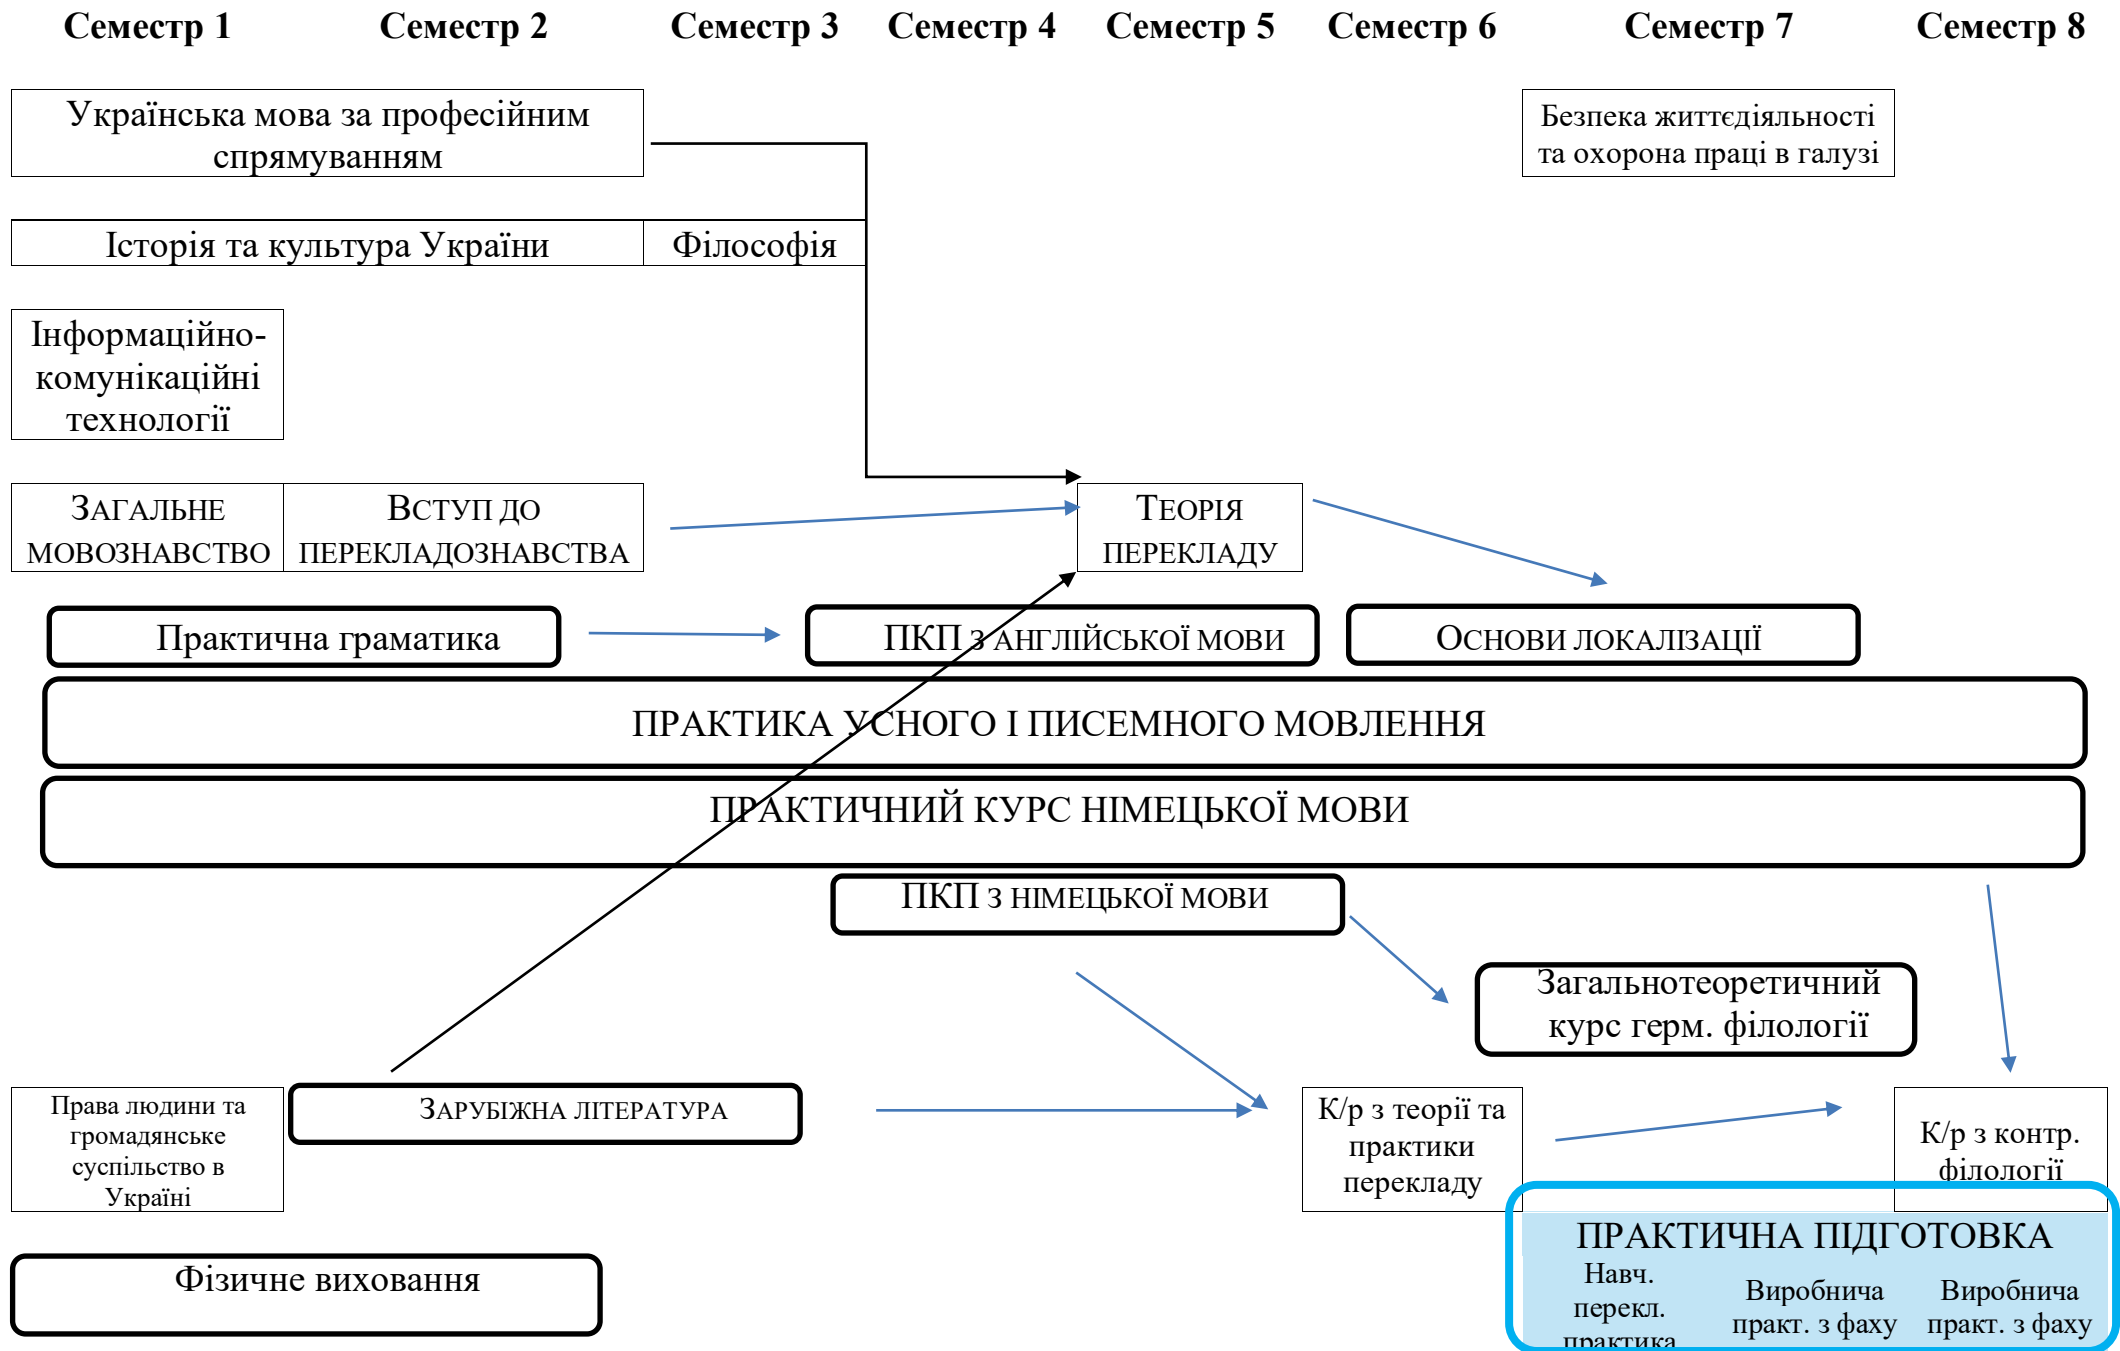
Семестр 1 Семестр 2 Семестр 3 Семестр 4 Семестр 5 Семестр 6 Семестр 7 Семестр 8

Українська мова за професійним спрямуванням

Безпека життєдіяльності та охорона праці в галузі

Історія та культура України

Філософія

Інформаційно-комунікаційні технології

Загальне мовознавство

Вступ до перекладознавства

Теорія перекладу

Практична граматика

ПКП з англійської мови

Основи локалізації

ПРАКТИКА УСНОГО І ПИСЕМНОГО МОВЛЕННЯ

ПРАКТИЧНИЙ КУРС НІМЕЦЬКОЇ МОВИ

ПКП з німецької мови

Загальнотеоретичний курс герм. філології

Права людини та громадянське суспільство в Україні

Зарубіжна література

К/р з теорії та практики перекладу

К/р з контр. філології

ПРАКТИЧНА ПІДГОТОВКА

Навч. перекл. практика

Виробнича практ. з фаху

Виробнича практ. з фаху

Фізичне виховання